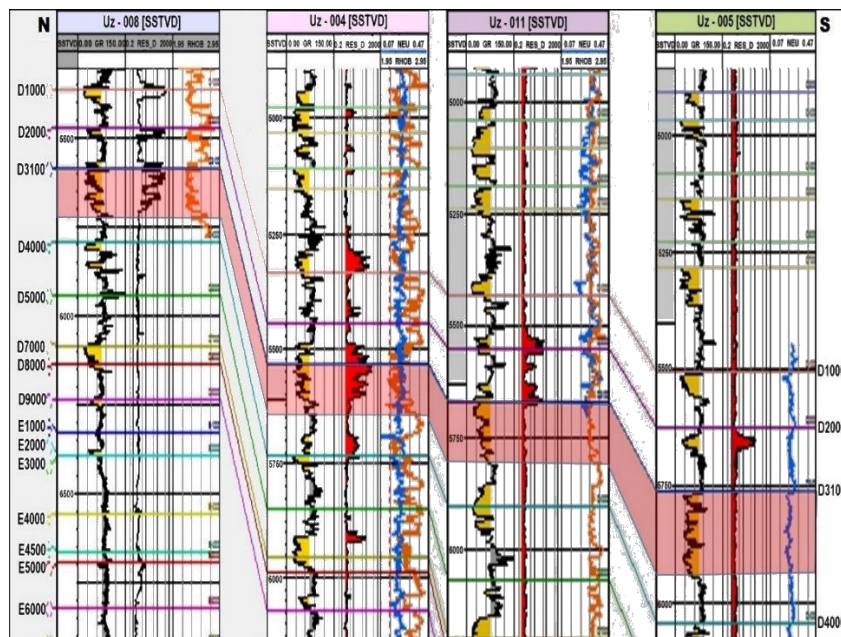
N

Uz - 008 [SSTVD]

SSTVD 0.00 GR 150.00 0.2 RES_D 2000 1.95 RHOB 2.95

D1000

D2000

5500

D3100

D4000

D5000

6000

D7000

D8000

D9000

E1000

E2000

E3000

6500

E4000

E4500

E5000

E6000

Uz - 004 [SSTVD]

SSTVD 0.00 GR 150.00 0.2 RES_D 2000 0.07 NEU 0.47

1.95 RHOB 2.95

5000

5250

5500

5750

6000

Uz - 011 [SSTVD]

SSTVD 0.00 GR 150.00 0.2 RES_D 2000 0.07 NEU 0.47

1.95 RHOB 2.95

5000

5250

5500

5750

6000

Uz - 005 [SSTVD]

S

SSTVD 0.00 GR 150.00 0.2 RES_D 2000 0.07 NEU 0.47

5000

5250

5500

5750

6000

D100

D200

D310

D400